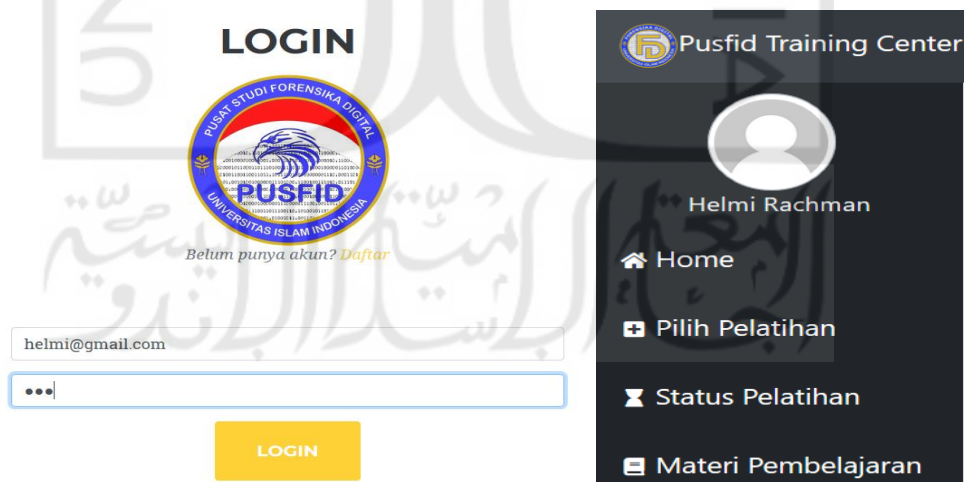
LOGIN

PUSAT STUDI FORENSIKA DIGITAL
PUSFID
UNIVERSITAS ISLAM INDONESIA

Belum punya akun? Daftar

helmi@gmail.com

•••

LOGIN

Pusfid Training Center

Helmi Rachman

Home

Pilih Pelatihan

Status Pelatihan

Materi Pembelajaran